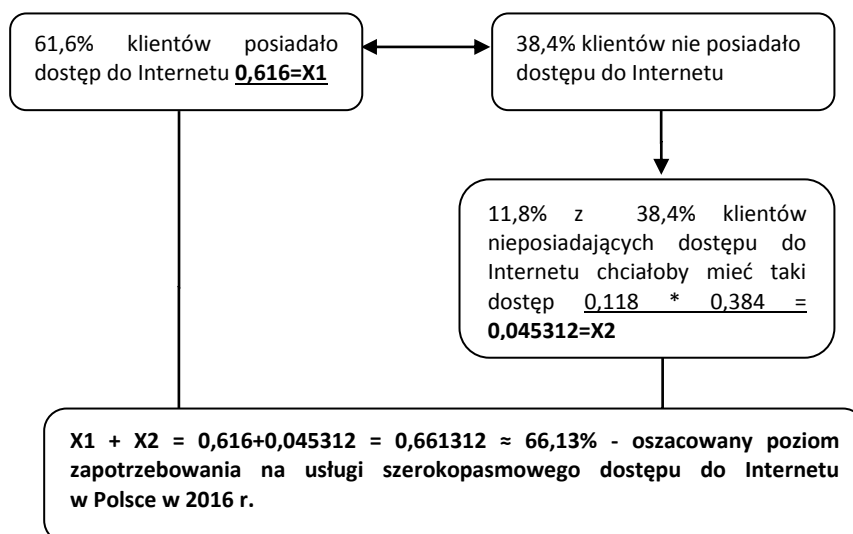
61,6% klientów posiadało dostęp do Internetu **0,616=X1**

38,4% klientów nie posiadało dostępu do Internetu

11,8% z 38,4% klientów nieposiadających dostępu do Internetu chciałoby mieć taki dostęp 0,118 * 0,384 = **0,045312=X2**

**X1 + X2 = 0,616+0,045312 = 0,661312 ≈ 66,13% - oszacowany poziom zapotrzebowania na usługi szerokopasmowego dostępu do Internetu w Polsce w 2016 r.**